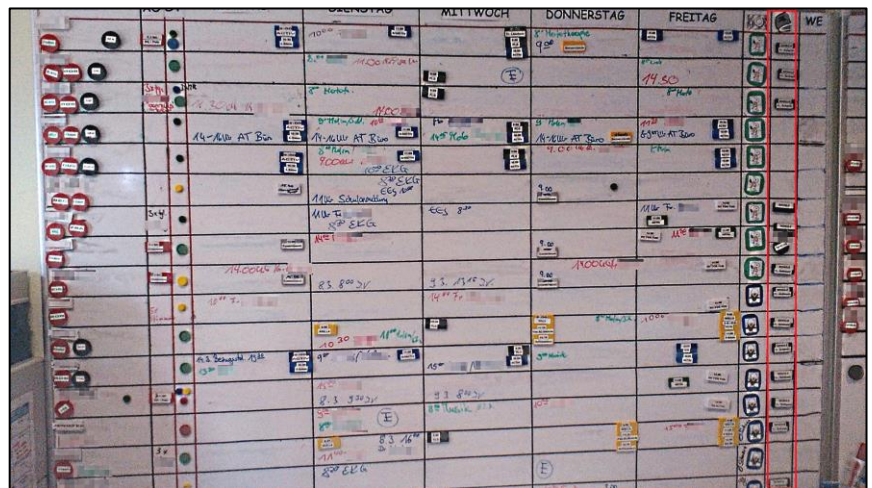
DIENSTAG

MITTWOCH

DONNERSTAG

FREITAG

WE

$10^{00}$

$11.00$ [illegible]

$8^{00}$ Heilgymnastik

$9^{00}$

E

$14.30$

$8^{00}$ Nachsb.

14.30 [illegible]

14-16 Uhr AT Büro

14-16 Uhr AT Büro

14-16 Uhr AT Büro

$9^{00}$ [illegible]

$9.00$ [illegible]

EKG

$11^{00}$ Schulung

$11^{00}$ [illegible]

EEG $8^{00}$

$8^{00}$ EKG

$9.00$

$14.00$ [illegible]

$14.00$ Uhr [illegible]

8.3 $8^{00}$ JV

9.3. $11^{00}$ JV

$10^{00}$ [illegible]

$10.30$ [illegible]

$9^{00}$

8.3 $9^{00}$ JV

9.3 $8^{00}$ JV

E

8.3 $16^{00}$

$8^{00}$ EKG

E